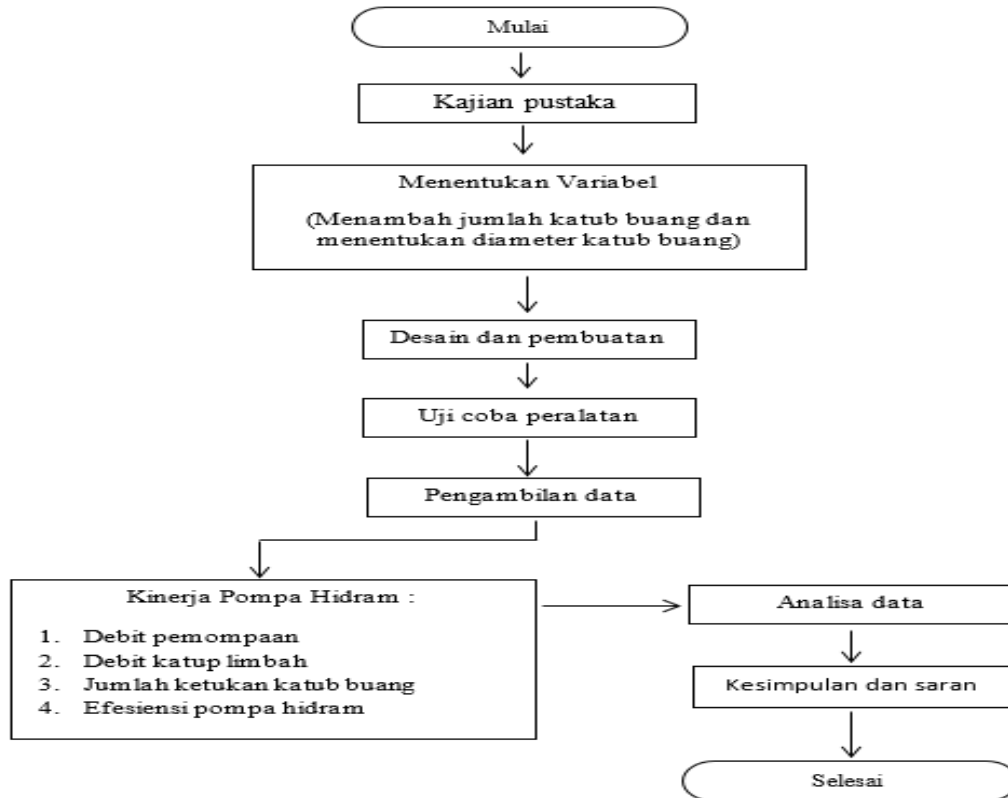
Mulai

Kajian pustaka

Menentukan Variabel

(Menambah jumlah katub buang dan menentukan diameter katub buang)

Desain dan pembuatan

Uji coba peralatan

Pengambilan data

Kinerja Pompa Hidram :

1. Debit pemompaan
2. Debit katup limbah
3. Jumlah ketukan katub buang
4. Efesiensi pompa hidram

Analisa data

Kesimpulan dan saran

Selesai